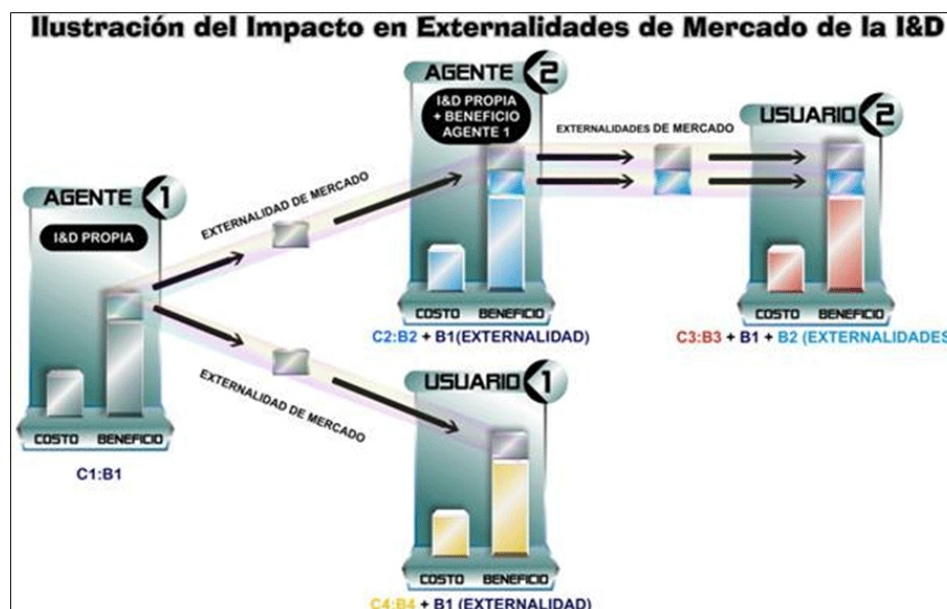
Ilustración del Impacto en Externalidades de Mercado de la I&D

AGENTE 2
I&D PROPIA + BENEFICIO AGENTE 1

EXTERNALIDADES DE MERCADO

USUARIO 2

AGENTE 1
I&D PROPIA

EXTERNALIDAD DE MERCADO

COSTO BENEFICIO
C2:B2 + B1(EXTERNALIDAD)

COSTO BENEFICIO
C3:B3 + B1 + B2 (EXTERNALIDADES

EXTERNALIDAD DE MERCADO

USUARIO 1

COSTO BENEFICIO
C1:B1

COSTO BENEFICIO
C4:B4 + B1 (EXTERNALIDAD)